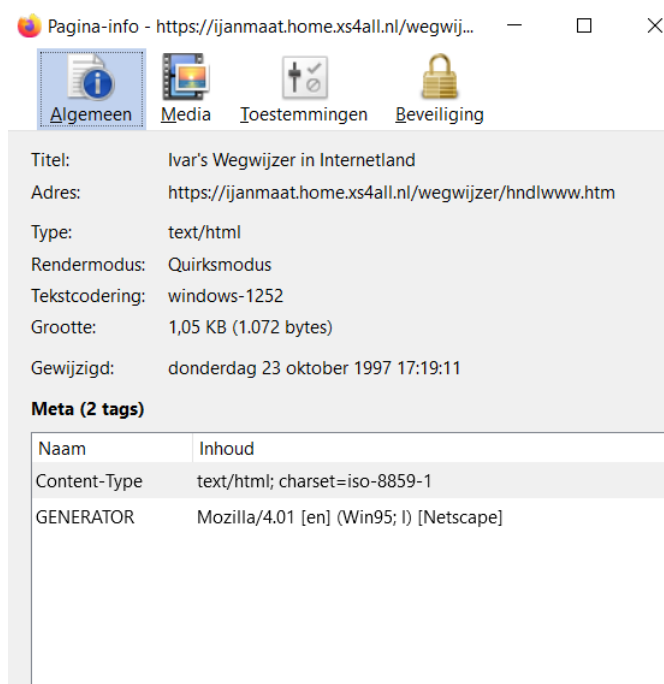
Pagina-info - https://ijanmaat.home.xs4all.nl/wegwij...

Algemeen Media Toestemmingen Beveiliging

Titel: Ivar's Wegwijzer in Internetland
Adres: https://ijanmaat.home.xs4all.nl/wegwijzer/hndlwww.htm

Type: text/html
Rendermodus: Quirksmodus
Tekstcodering: windows-1252
Grootte: 1,05 KB (1.072 bytes)

Gewijzigd: donderdag 23 oktober 1997 17:19:11

Meta (2 tags)

| Naam | Inhoud |
|---|---|
| Content-Type | text/html; charset=iso-8859-1 |
| GENERATOR | Mozilla/4.01 [en] (Win95; I) [Netscape] |